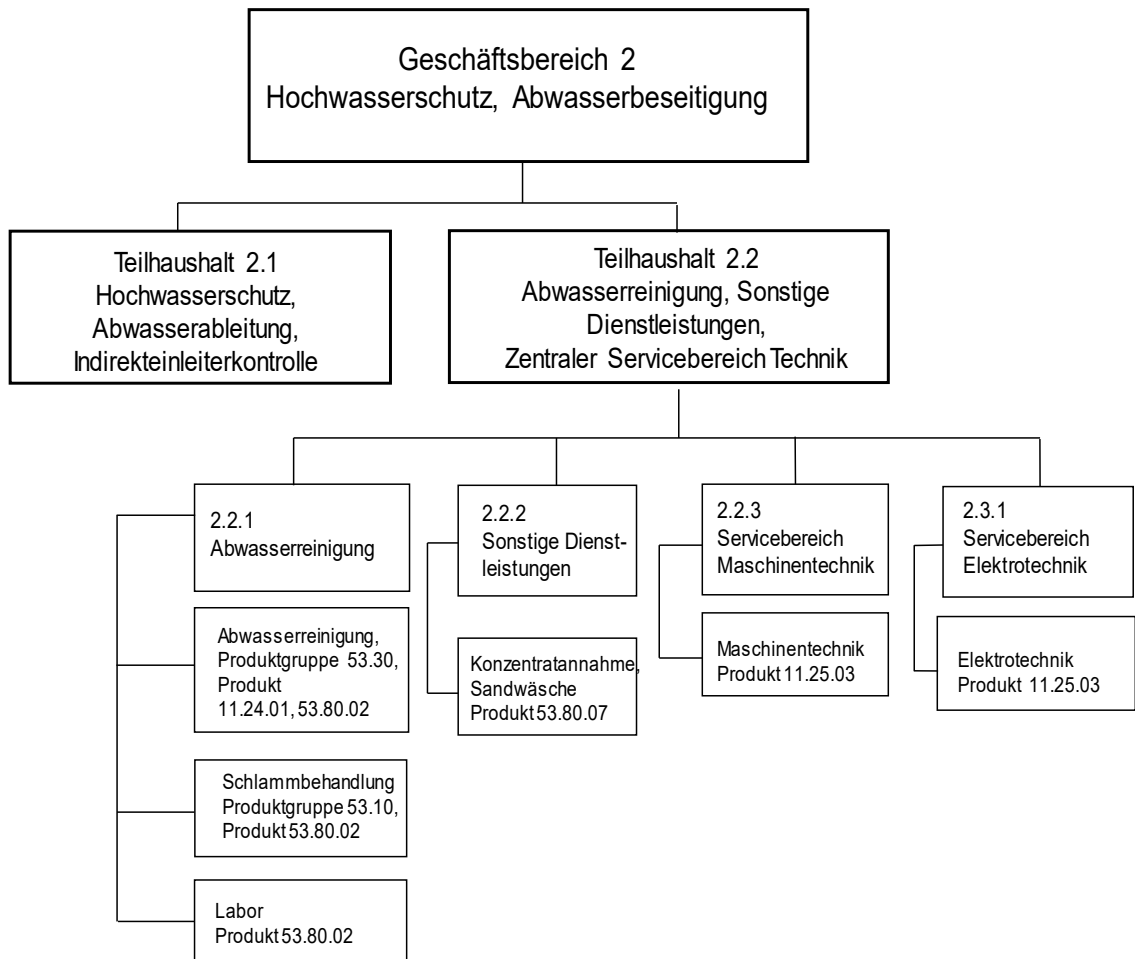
Geschäftsbereich 2
Hochwasserschutz, Abwasserbeseitigung

Teilhaushalt 2.1
Hochwasserschutz,
Abwasserableitung,
Indirekteinleiterkontrolle

Teilhaushalt 2.2
Abwasserreinigung, Sonstige Dienstleistungen,
Zentraler Servicebereich Technik

2.2.1
Abwasserreinigung

Abwasserreinigung,
Produktgruppe 53.30,
Produkt
11.24.01, 53.80.02

Schlammbehandlung
Produktgruppe 53.10,
Produkt 53.80.02

Labor
Produkt 53.80.02

2.2.2
Sonstige Dienstleistungen

Konzentratannahme,
Sandwäsche
Produkt 53.80.07

2.2.3
Servicebereich
Maschinentechnik

Maschinentechnik
Produkt 11.25.03

2.3.1
Servicebereich
Elektrotechnik

Elektrotechnik
Produkt 11.25.03